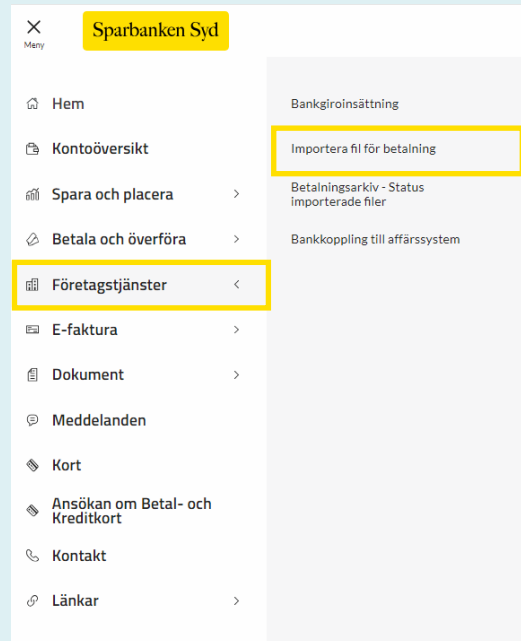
×
Meny

Sparbanken Syd

Hem

Kontoöversikt

Spara och placera

Betala och överföra

Företagstjänster

E-faktura

Dokument

Meddelanden

Kort

Ansökan om Betal- och Kreditkort

Kontakt

Länkar

Bankgiroinsättning

Importera fil för betalning

Betalningsarkiv - Status importerade filer

Bankkoppling till affärssystem